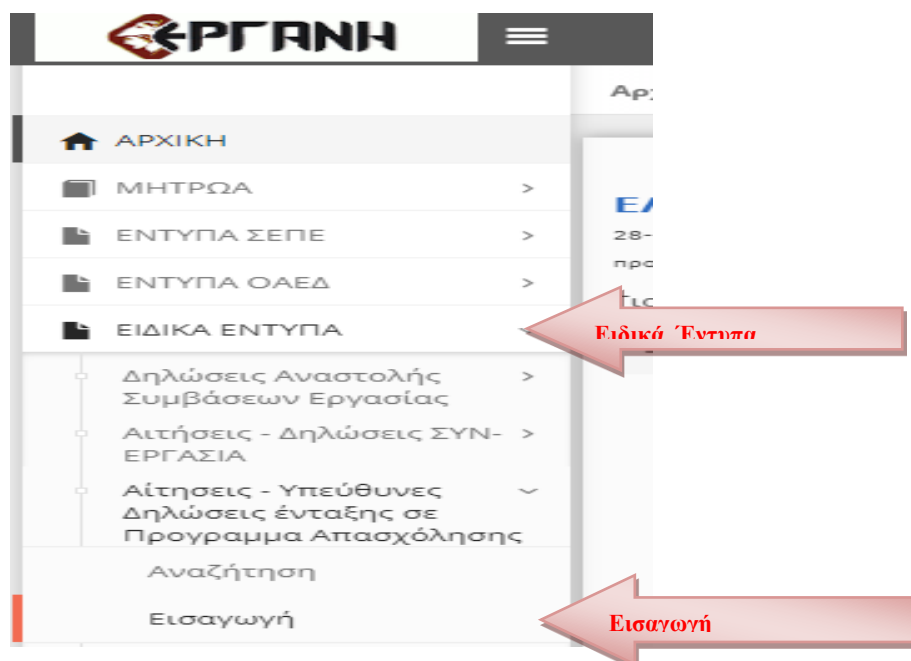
ΕΡΓΑΝΗ

Αρ

ΑΡΧΙΚΗ

ΜΗΤΡΩΑ >

ΕΝΤΥΠΑ ΣΕΠΕ >

ΕΝΤΥΠΑ ΟΑΕΔ >

ΕΙΔΙΚΑ ΕΝΤΥΠΑ

Ειδικά Έντυπα

Δηλώσεις Αναστολής Συμβάσεων Εργασίας >

Αιτήσεις - Δηλώσεις ΣΥΝ-ΕΡΓΑΣΙΑ >

Αίτησεις - Υπεύθυνες Δηλώσεις ένταξης σε Προγραμμα Απασχόλησης

Αναζήτηση

Εισαγωγή

Εισαγωγή

ΕΛ
28-
προ
Τι